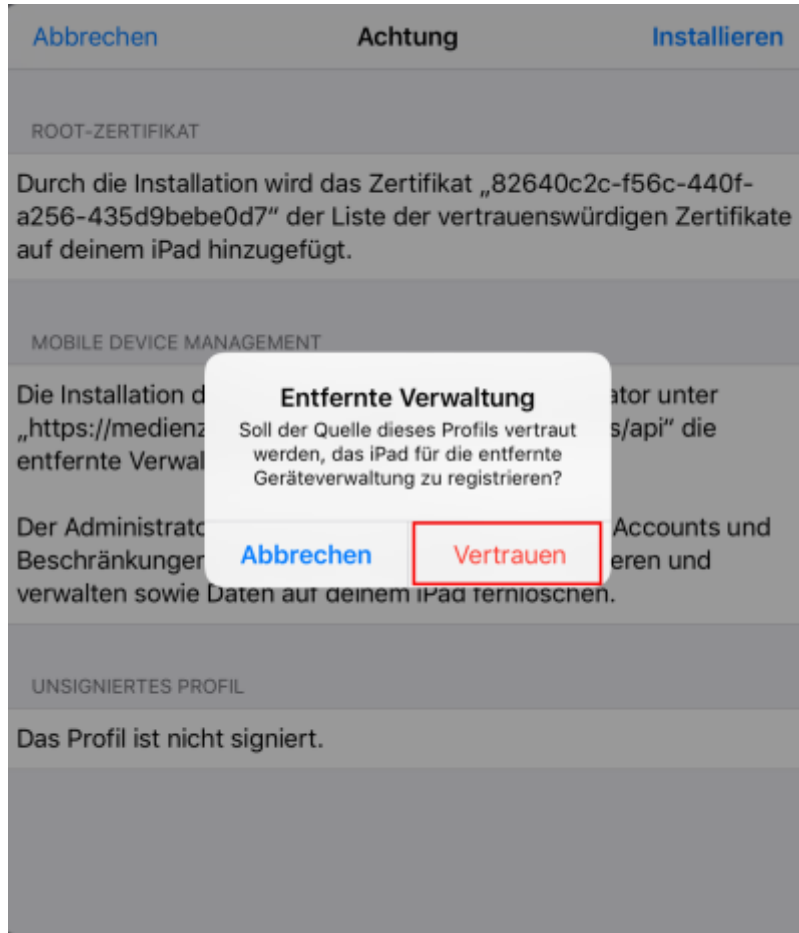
Abbrechen Achtung Installieren

ROOT-ZERTIFIKAT

Durch die Installation wird das Zertifikat „82640c2c-f56c-440f-a256-435d9bebe0d7“ der Liste der vertrauenswürdigen Zertifikate auf deinem iPad hinzugefügt.

MOBILE DEVICE MANAGEMENT

Die Installation d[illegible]ator unter „https://medienz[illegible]s/api“ die entfernte Verwal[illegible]

Der Administrato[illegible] Accounts und Beschränkunger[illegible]eren und verwalten sowie Daten auf deinem iPad fernlöschen.

Entfernte Verwaltung

Soll der Quelle dieses Profils vertraut werden, das iPad für die entfernte Geräteverwaltung zu registrieren?

Abbrechen Vertrauen

UNSIGNIERTES PROFIL

Das Profil ist nicht signiert.